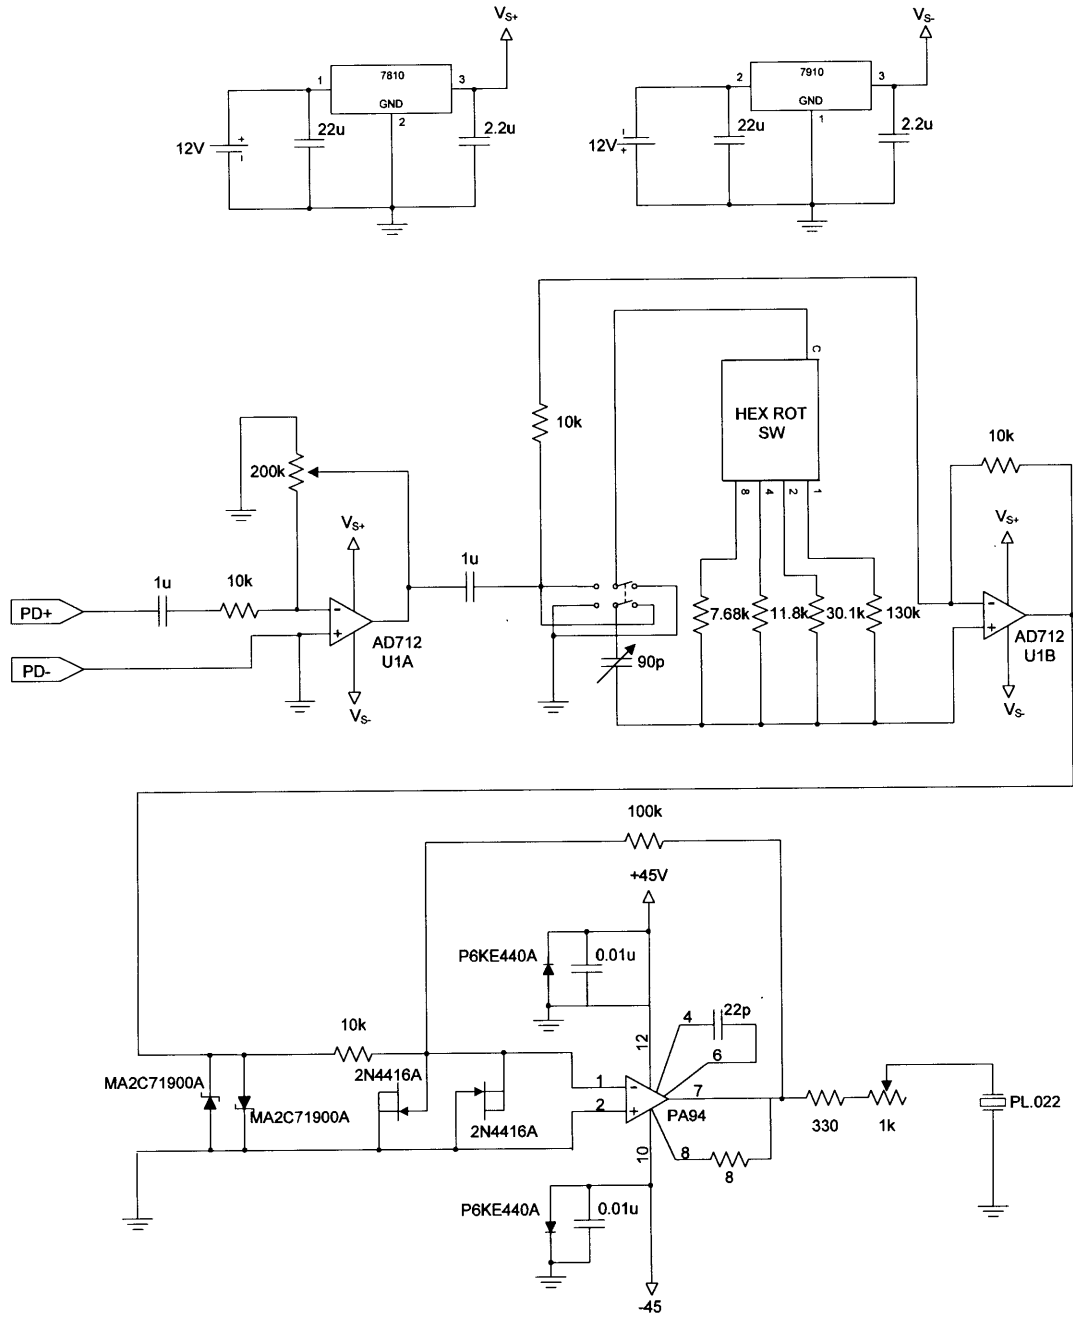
$V_{S+}$
7810
1
3
GND
2
12V
+
22u
2.2u

$V_{S-}$
7910
2
3
GND
1
12V
+
22u
2.2u

10k
C
HEX ROT SW
8
4
2
1
10k
200k
$V_{S+}$
1u
10k
1u
PD+
PD-
AD712
U1A
$V_{S-}$
90p
7.68k
11.8k
30.1k
130k
$V_{S+}$
AD712
U1B
$V_{S-}$

100k
+45V
P6KE440A
0.01u
4
22p
12
6
10k
MA2C71900A
MA2C71900A
2N4416A
2N4416A
1
2
7
PA94
330
1k
PL.022
10
8
8
P6KE440A
0.01u
-45